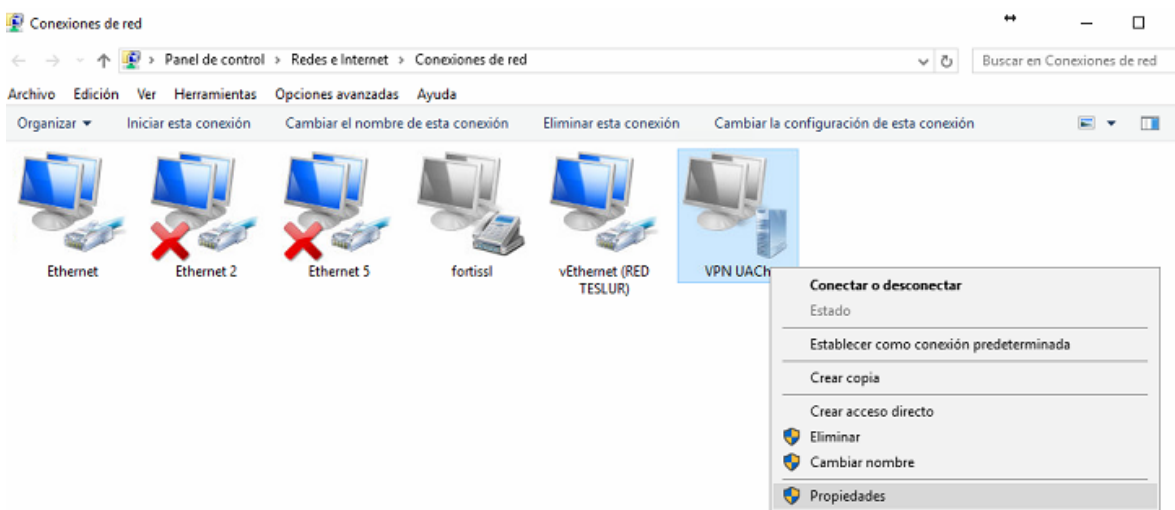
Conexiones de red

Panel de control > Redes e Internet > Conexiones de red

Buscar en Conexiones de red

Archivo Edición Ver Herramientas Opciones avanzadas Ayuda

Organizar ▾ Iniciar esta conexión Cambiar el nombre de esta conexión Eliminar esta conexión Cambiar la configuración de esta conexión

Ethernet

Ethernet 2

Ethernet 5

fortissl

vEthernet (RED TESLUR)

VPN UACh

Conectar o desconectar
Estado
Establecer como conexión predeterminada
Crear copia
Crear acceso directo
Eliminar
Cambiar nombre
Propiedades